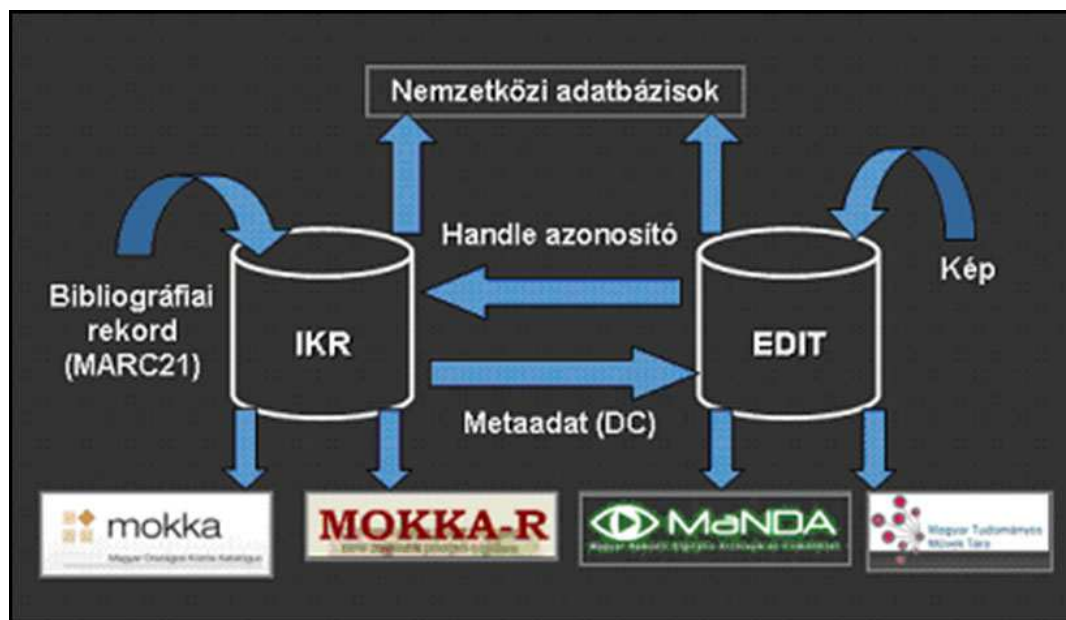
Nemzetközi adatbázisok

Handle azonosító

Bibliográfiai rekord (MARC21)

IKR

EDIT

Kép

Metaadat (DC)

mokka
Magyar Országos Közös Katalógus

MOKKA-R
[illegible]

MaNDA
Magyar Nemzeti Digitális Archívum és Filmintézet

Magyar Tudományos Művek Tára